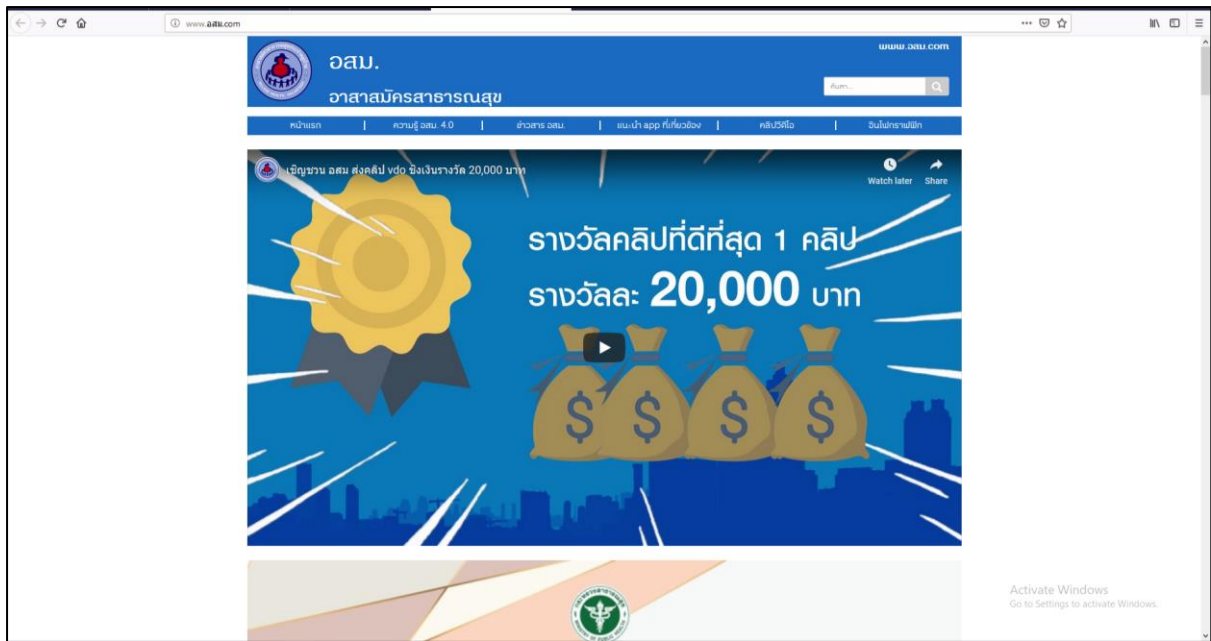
www.อสม.com

อสม.
อาสาสมัครสาธารณสุข

www.อสม.com

ค้นหา...

หน้าแรก | ความรู้ อสม. 4.0 | ข่าวสาร อสม. | แนะนำ app ที่เกี่ยวข้อง | คลิปวีดีโอ | อินโฟกราฟฟิก

เชิญชวน อสม ส่งคลิป vdo ชิงเงินรางวัล 20,000 บาท

Watch later
Share

รางวัลคลิปที่ดีที่สุด 1 คลิป
รางวัลละ 20,000 บาท

$ $ $ $

Activate Windows
Go to Settings to activate Windows.